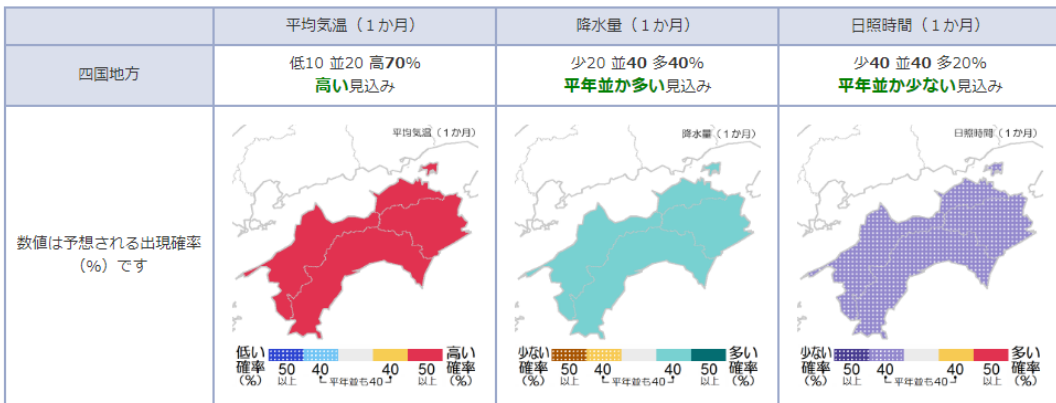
| | 平均気温（１か月） | 降水量（１か月） | 日照時間（１か月） |
|---|---|---|---|
| 四国地方 | 低10 並20 高70% 高い見込み | 少20 並40 多40% 平年並か多い見込み | 少40 並40 多20% 平年並か少ない見込み |
| 数値は予想される出現確率（%）です | 平均気温（１か月） 低い確率（%） 50 以上 40 平年並も40 40 50 以上 高い確率（%） | 降水量（１か月） 少ない確率（%） 50 以上 40 平年並も40 40 50 以上 多い確率（%） | 日照時間（１か月） 少ない確率（%） 50 以上 40 平年並も40 40 50 以上 多い確率（%） |